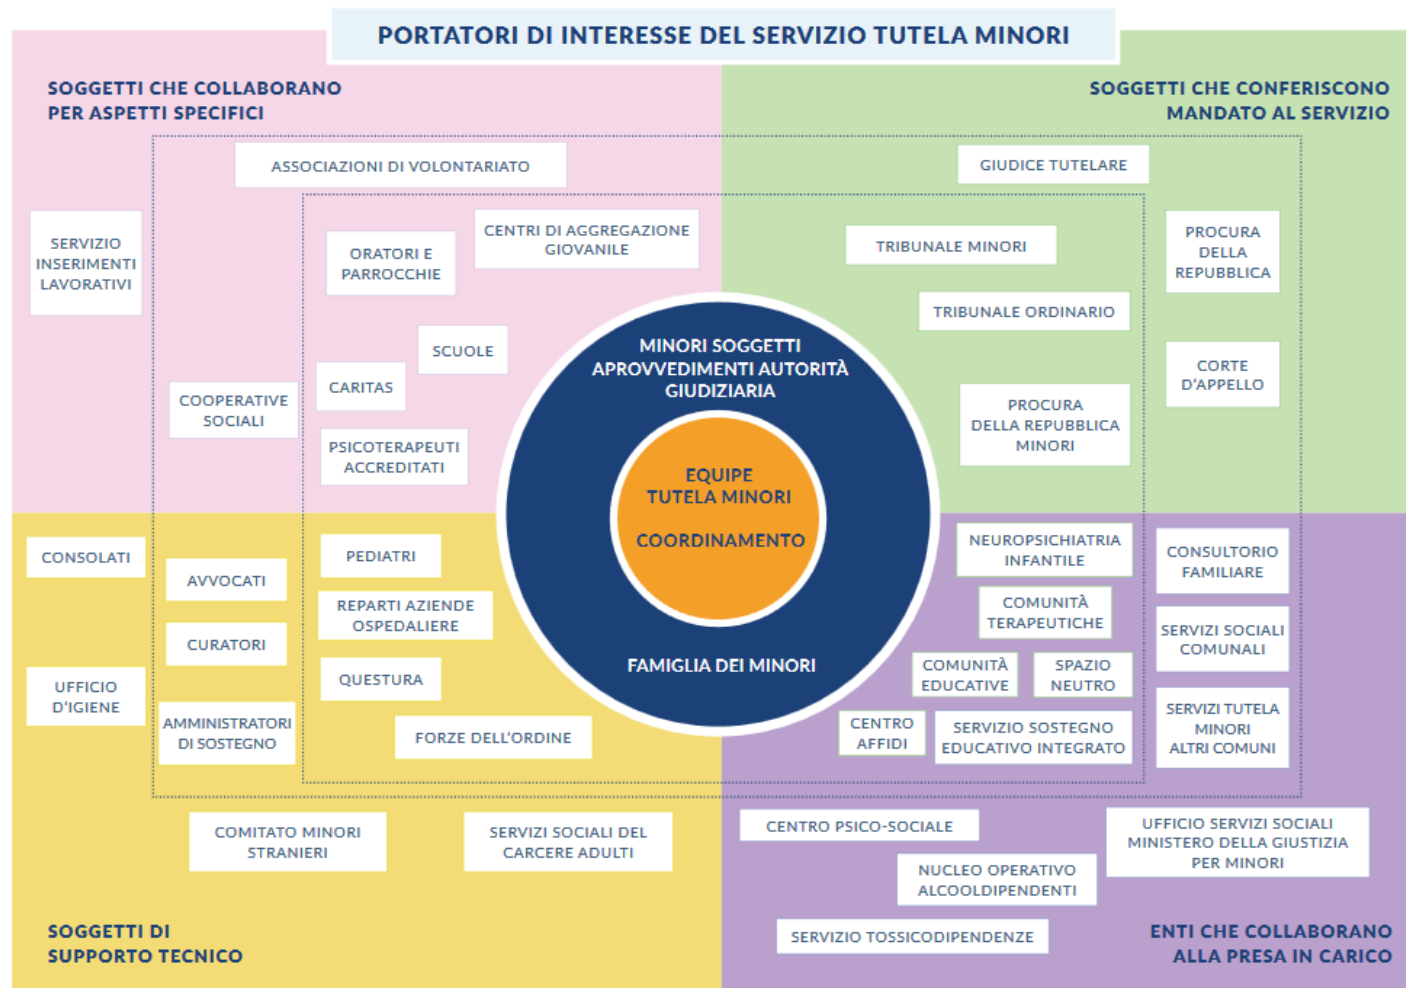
PORTATORI DI INTERESSE DEL SERVIZIO TUTELA MINORI

SOGGETTI CHE COLLABORANO PER ASPETTI SPECIFICI

SOGGETTI CHE CONFERISCONO MANDATO AL SERVIZIO

ASSOCIAZIONI DI VOLONTARIATO

GIUDICE TUTELARE

SERVIZIO INSERIMENTI LAVORATIVI

ORATORI E PARROCCHIE

CENTRI DI AGGREGAZIONE GIOVANILE

TRIBUNALE MINORI

PROCURA DELLA REPUBBLICA

TRIBUNALE ORDINARIO

SCUOLE

CARITAS

COOPERATIVE SOCIALI

PSICOTERAPEUTI ACCREDITATI

CORTE D'APPELLO

PROCURA DELLA REPUBBLICA MINORI

MINORI SOGGETTI APROVVEDIMENTI AUTORITÀ GIUDIZIARIA

EQUIPE TUTELA MINORI

COORDINAMENTO

FAMIGLIA DEI MINORI

CONSOLATI

AVVOCATI

PEDIATRI

REPARTI AZIENDE OSPEDALIERE

CURATORI

UFFICIO D'IGIENE

QUESTURA

AMMINISTRATORI DI SOSTEGNO

FORZE DELL'ORDINE

NEUROPSICHIATRIA INFANTILE

CONSULTORIO FAMILIARE

COMUNITÀ TERAPEUTICHE

SERVIZI SOCIALI COMUNALI

COMUNITÀ EDUCATIVE

SPAZIO NEUTRO

CENTRO AFFIDI

SERVIZIO SOSTEGNO EDUCATIVO INTEGRATO

SERVIZI TUTELA MINORI ALTRI COMUNI

COMITATO MINORI STRANIERI

SERVIZI SOCIALI DEL CARCERE ADULTI

CENTRO PSICO-SOCIALE

UFFICIO SERVIZI SOCIALI MINISTERO DELLA GIUSTIZIA PER MINORI

NUCLEO OPERATIVO ALCOOLDIPENDENTI

SERVIZIO TOSSICODIPENDENZE

SOGGETTI DI SUPPORTO TECNICO

ENTI CHE COLLABORANO ALLA PRESA IN CARICO